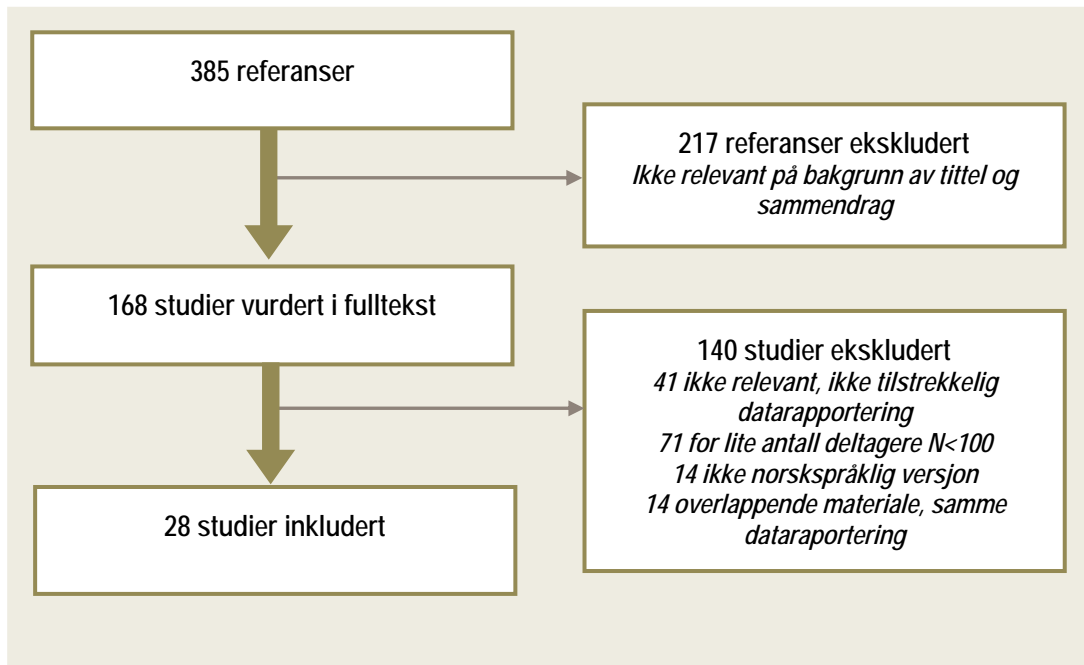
385 referanser

217 referanser ekskludert
Ikke relevant på bakgrunn av tittel og sammendrag

168 studier vurdert i fulltekst

140 studier ekskludert
41 ikke relevant, ikke tilstrekkelig datarapportering
71 for lite antall deltagere N<100
14 ikke norskspråklig versjon
14 overlappende materiale, samme dataraportering

28 studier inkludert